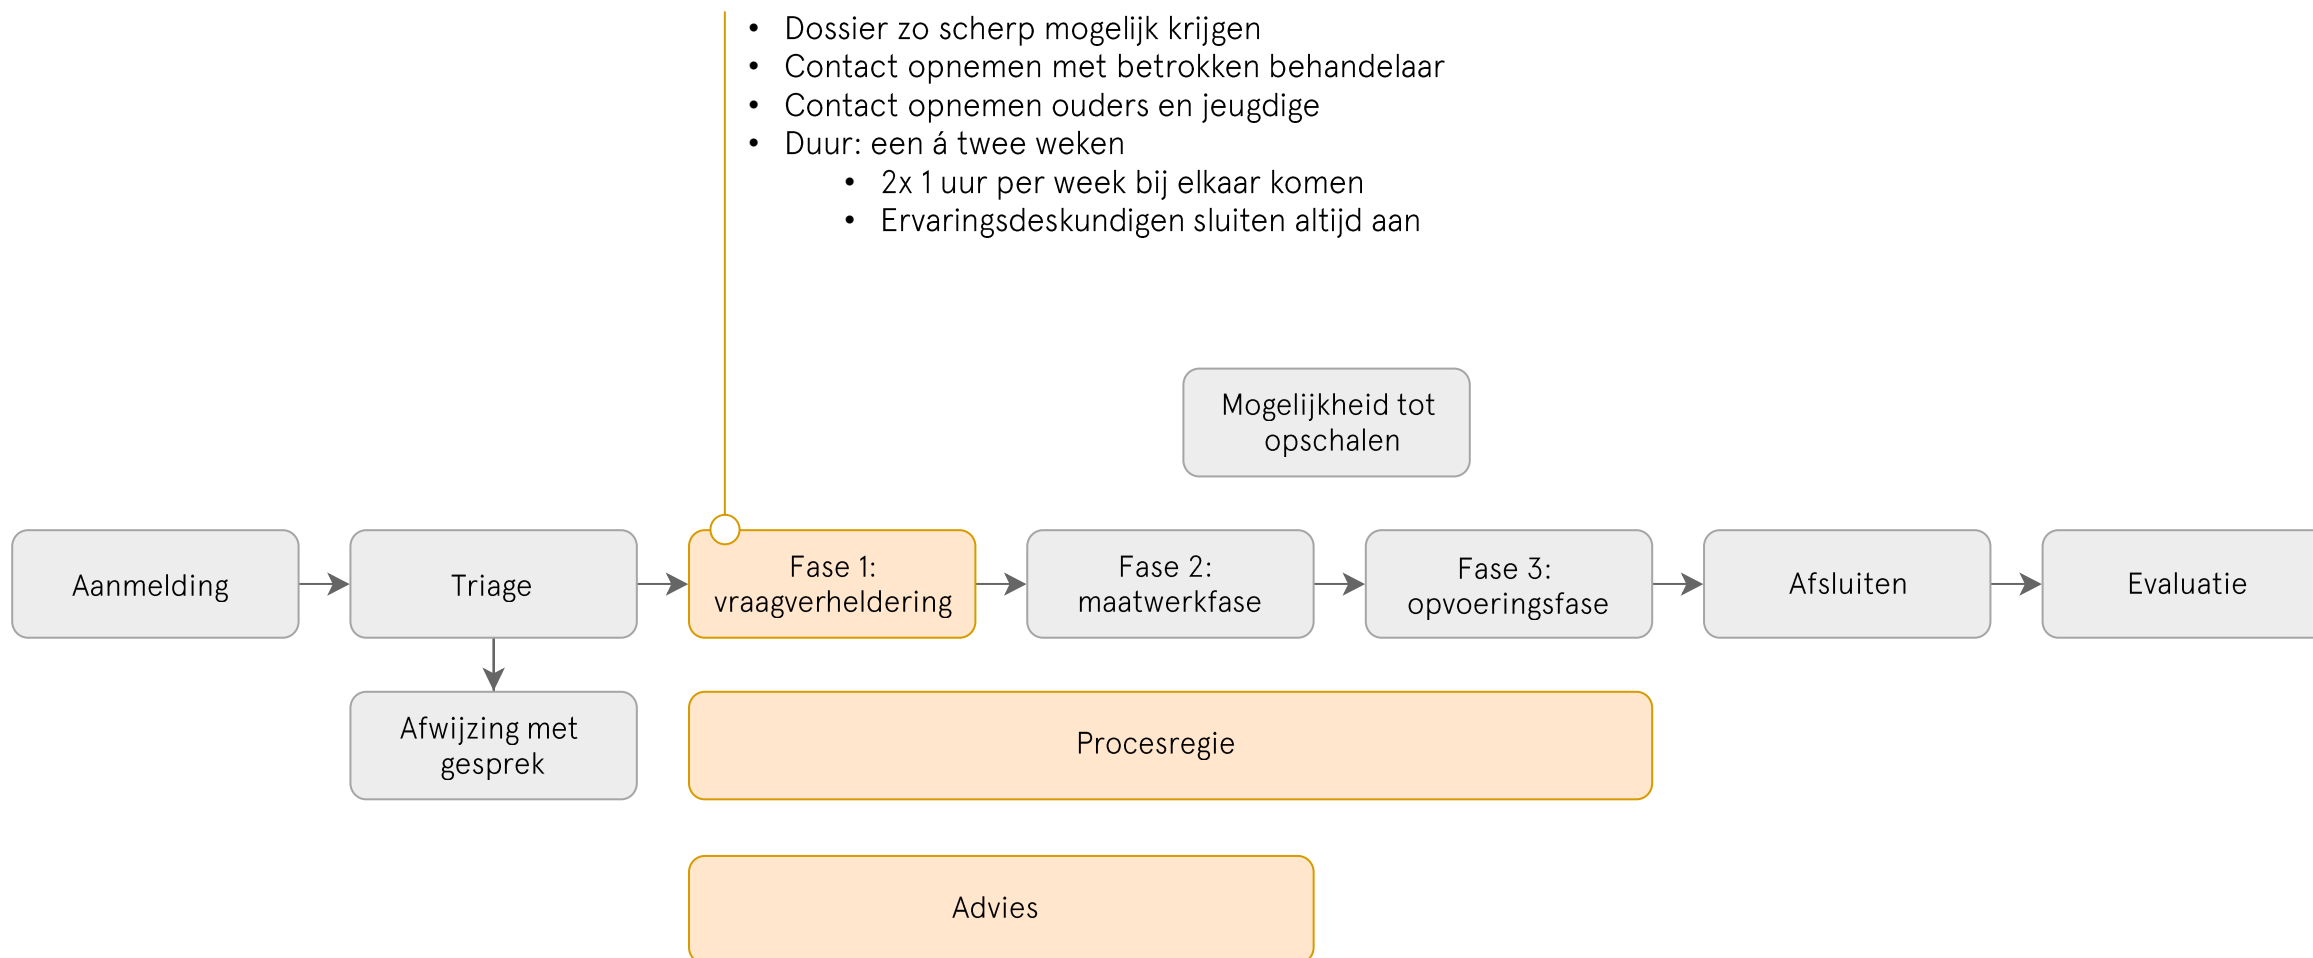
- Dossier zo scherp mogelijk krijgen
- Contact opnemen met betrokken behandelaar
- Contact opnemen ouders en jeugdige
- Duur: een á twee weken
  - 2x 1 uur per week bij elkaar komen
  - Ervaringsdeskundigen sluiten altijd aan

Mogelijkheid tot opschalen

Aanmelding

Triage

Fase 1: vraagverheldering

Fase 2: maatwerkfase

Fase 3: opvoeringsfase

Afsluiten

Evaluatie

Afwijzing met gesprek

Procesregie

Advies